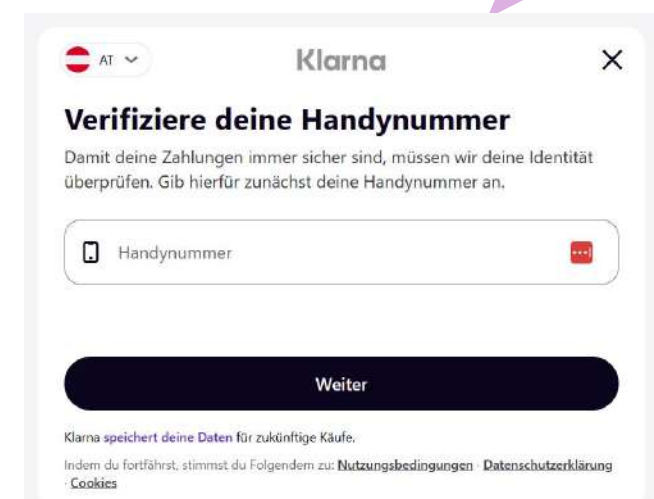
AT

Klarna

Verifiziere deine Handynummer

Damit deine Zahlungen immer sicher sind, müssen wir deine Identität überprüfen. Gib hierfür zunächst deine Handynummer an.

Handynummer

Weiter

Klarna speichert deine Daten für zukünftige Käufe.

Indem du fortfährst, stimmst du Folgendem zu: Nutzungsbedingungen · Datenschutzerklärung · Cookies